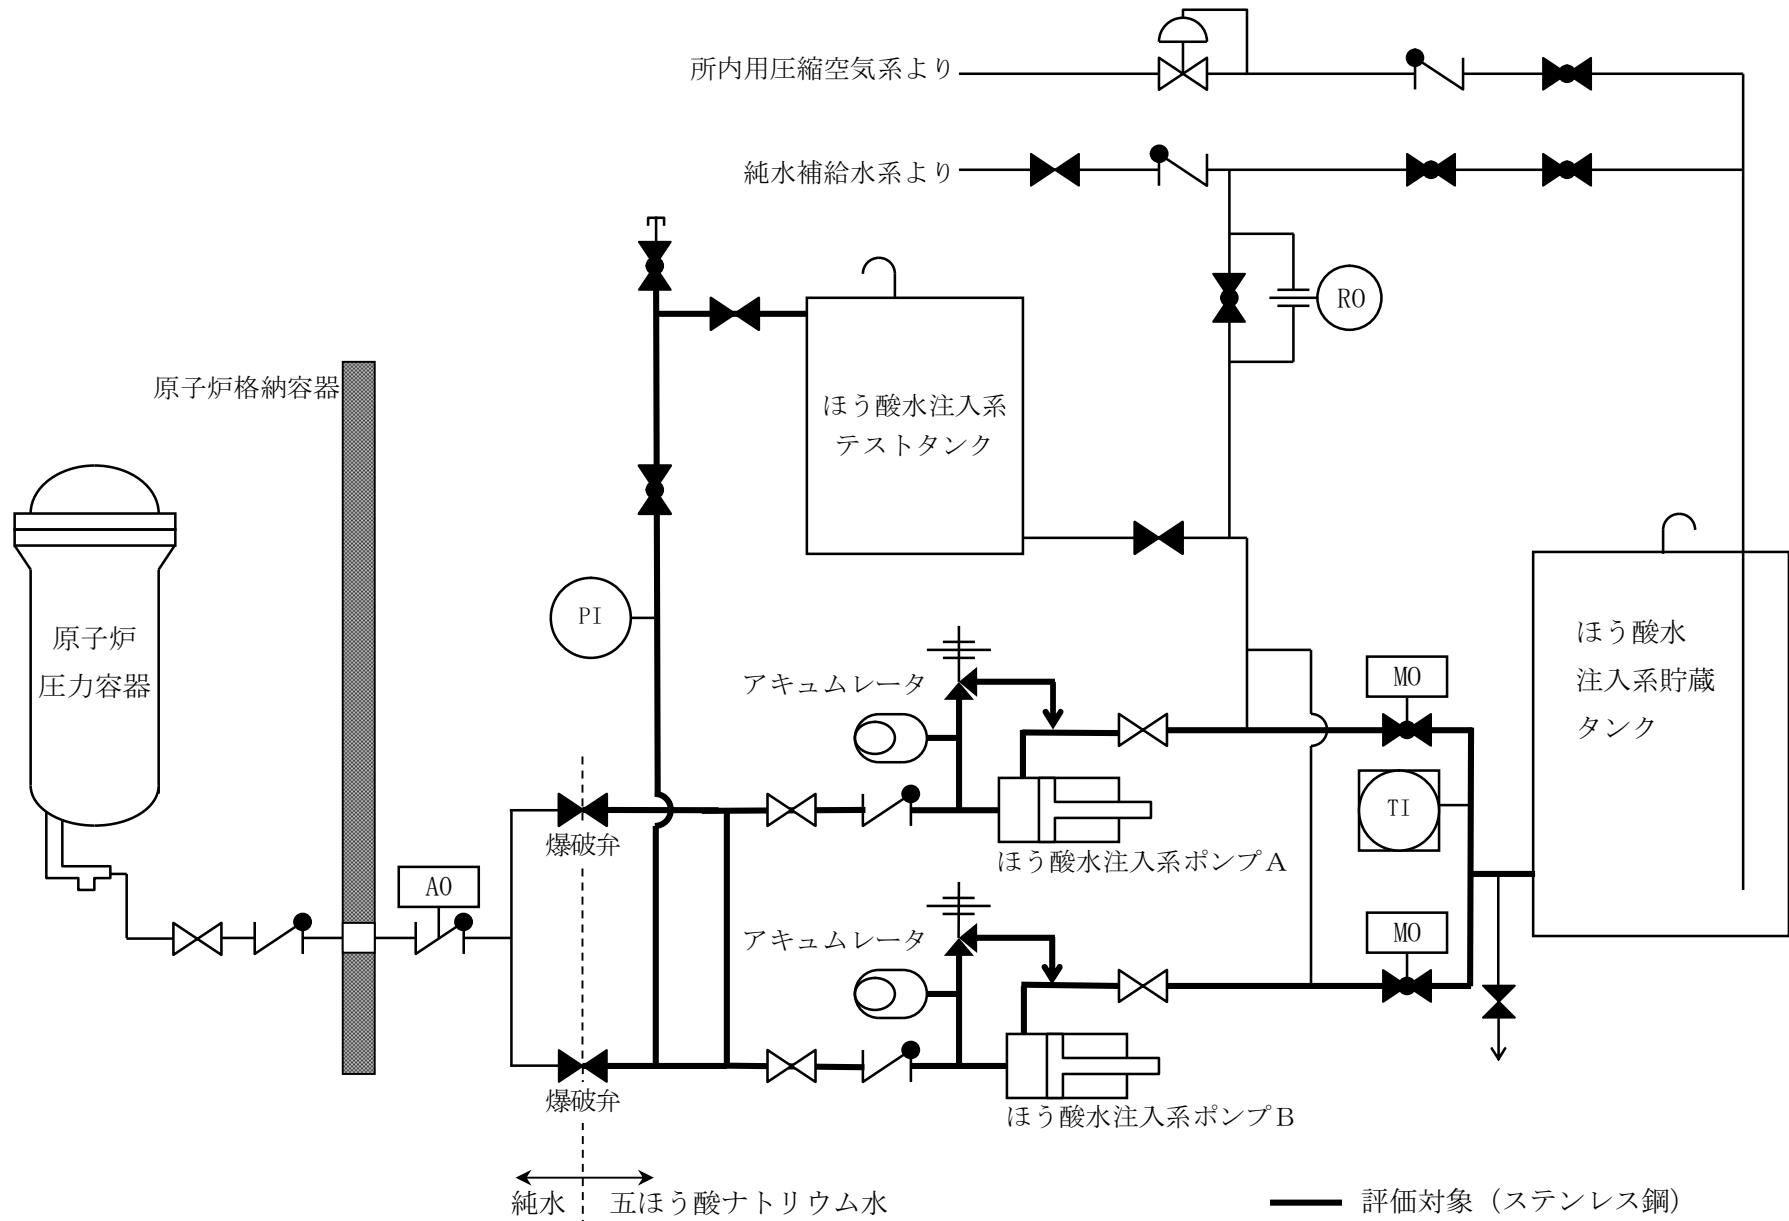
所内用圧縮空気系より

純水補給水系より

RO

ほう酸水注入系
テストタンク

原子炉格納容器

原子炉
圧力容器

PI

アキュムレータ

MO

ほう酸水
注入系貯蔵
タンク

TI

AO

爆破弁

ほう酸水注入系ポンプA

アキュムレータ

MO

爆破弁

ほう酸水注入系ポンプB

純水　五ほう酸ナトリウム水

評価対象（ステンレス鋼）